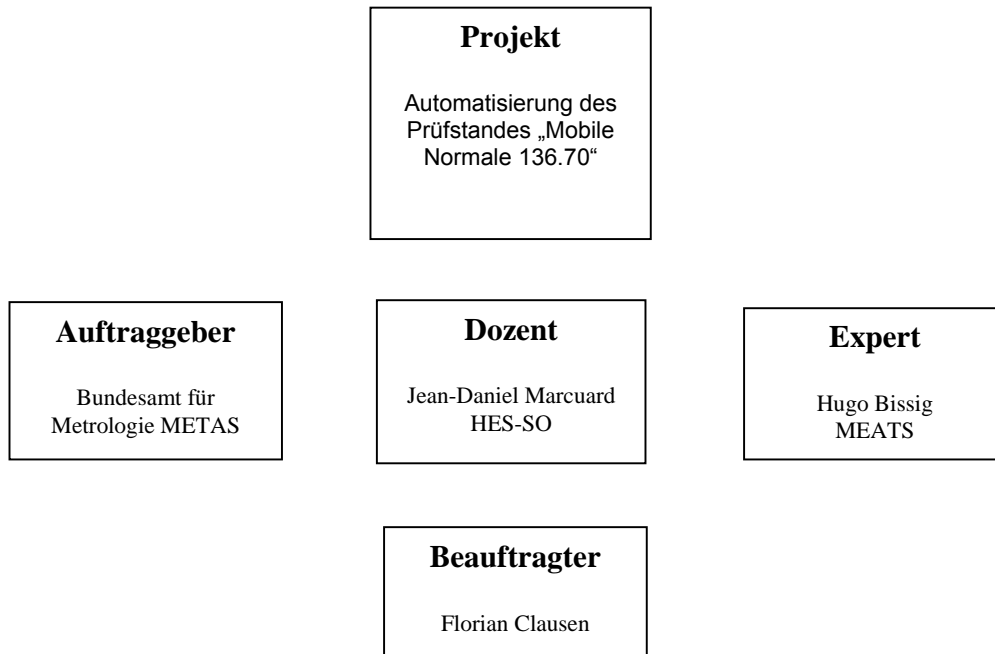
Projekt

Automatisierung des Prüfstandes „Mobile Normale 136.70“

Auftraggeber

Bundesamt für Metrologie METAS

Dozent

Jean-Daniel Marcuard HES-SO

Expert

Hugo Bissig MEATS

Beauftragter

Florian Clausen